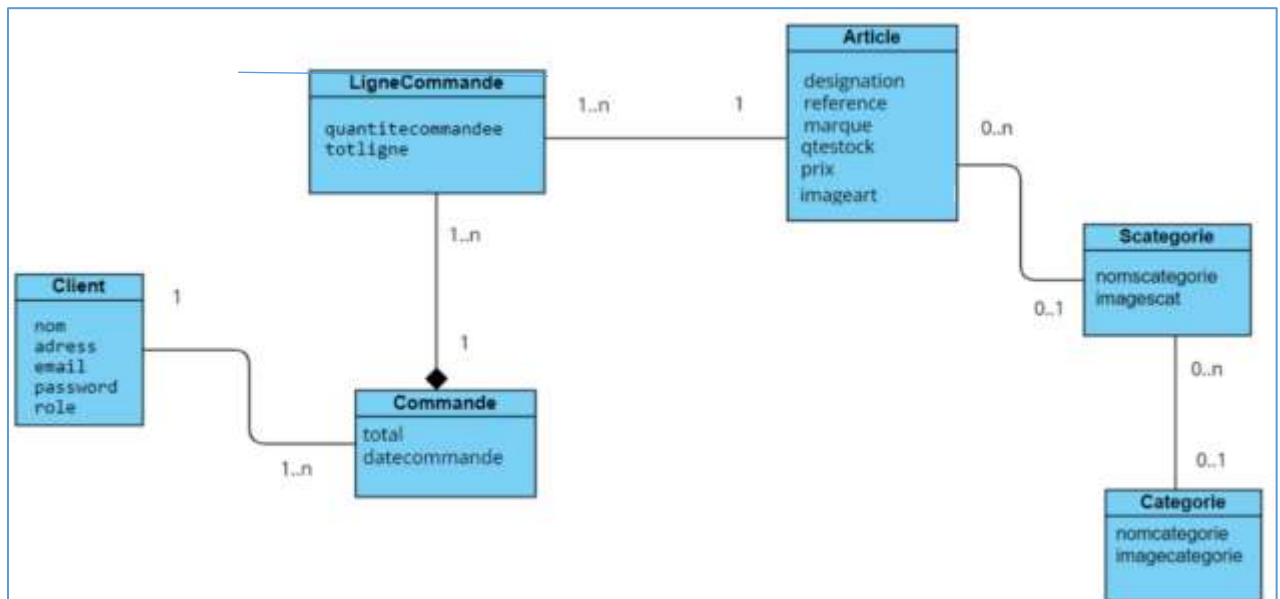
LigneCommande

quantitecommandee
totligne

1..n

1

Article

designation
reference
marque
qtestock
prix
imageart

0..n

1..n

Scategorie

nomscategorie
imagescat

0..1

Client

nom
adress
email
password
role

1

1

Commande

total
datecommande

1..n

0..n

0..1

Categorie

nomcategorie
imagecategorie